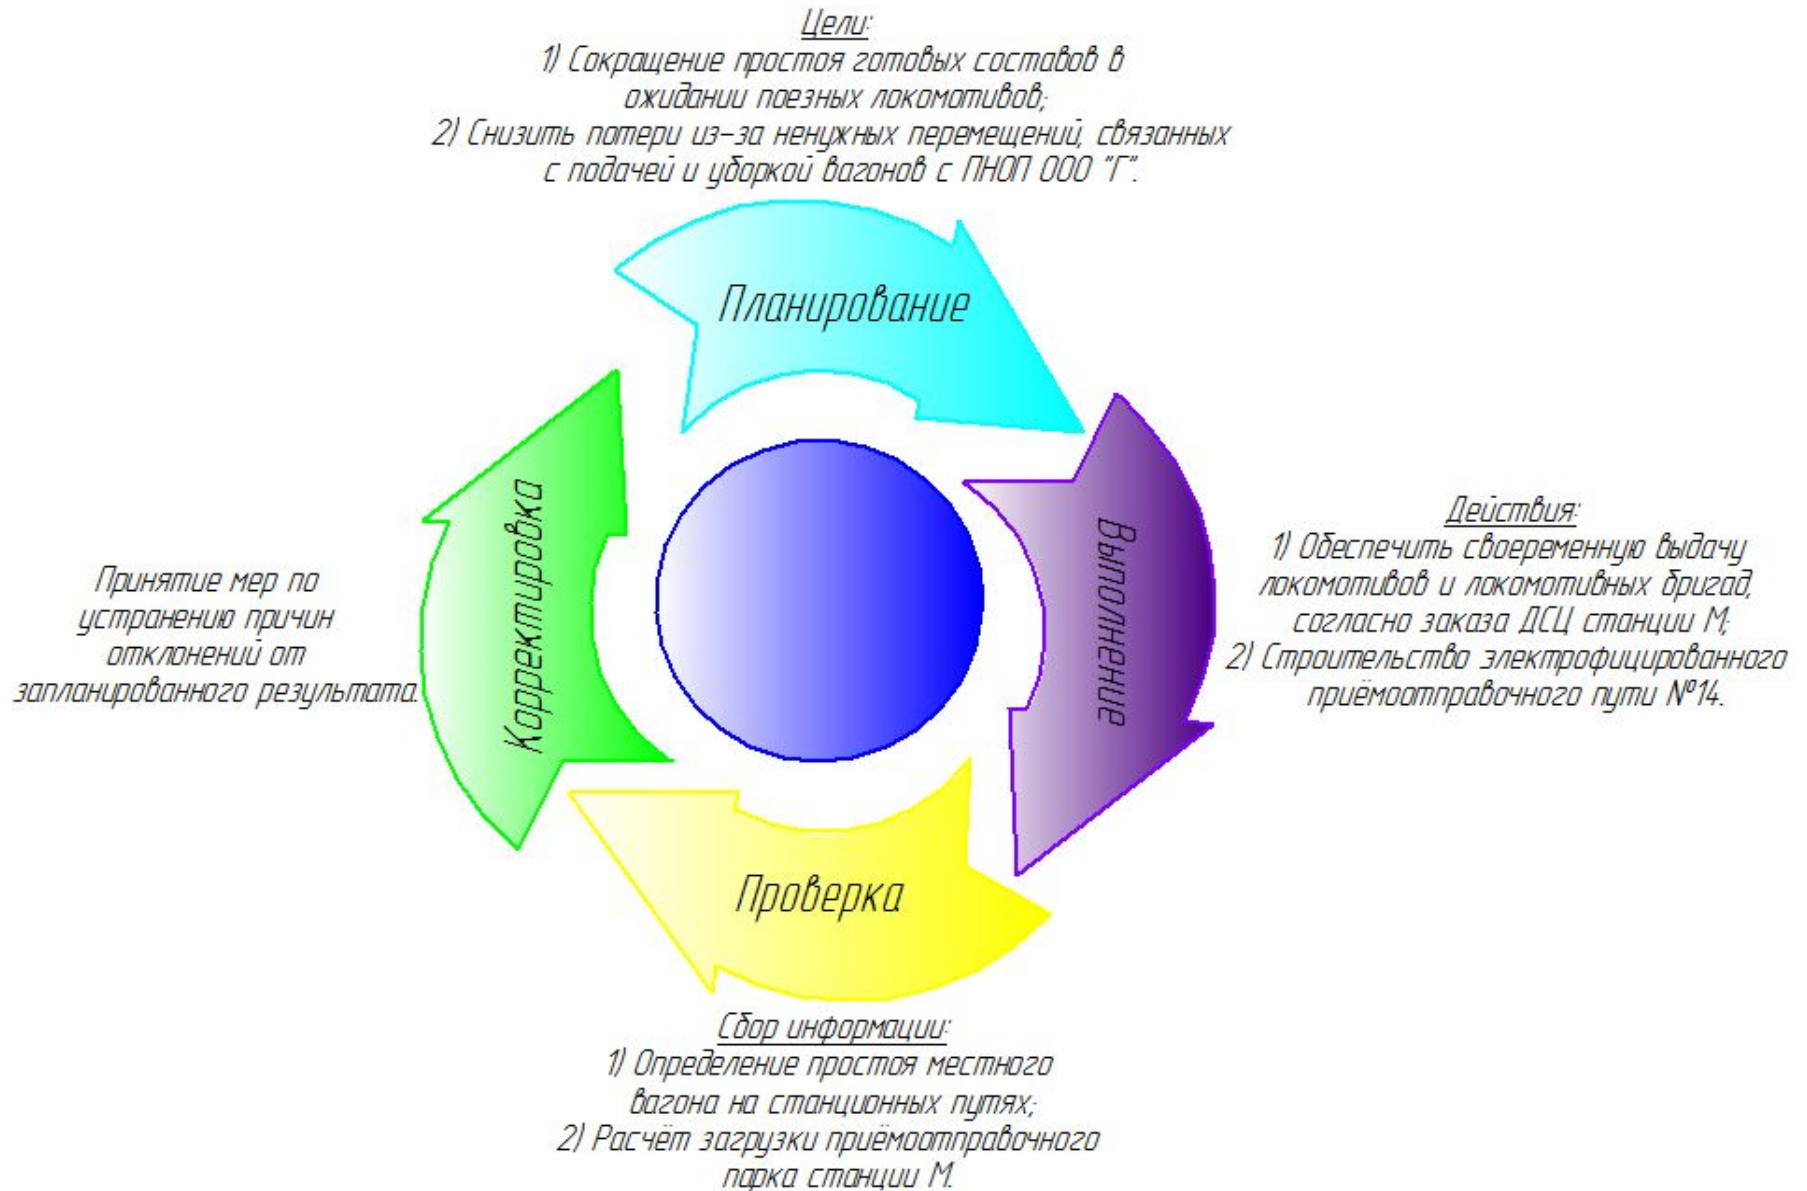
Цели:
1) Сокращение простоя готовых составов в ожидании поезных локомотивов;
2) Снизить потери из-за ненужных перемещений, связанных с подачей и уборкой вагонов с ПНОП ООО "Г".

Планирование

Корректировка

Выполнение

Принятие мер по устранению причин отклонений от запланированного результата.

Действия:
1) Обеспечить своеременную выдачу локомотивов и локомотивных бригад, согласно заказа ДСЦ станции М;
2) Строительство электрофицированного приёмоотправочного пути №14.

Проверка

Сбор информации:
1) Определение простоя местного вагона на станционных путях;
2) Расчёт загрузки приёмоотправочного парка станции М.